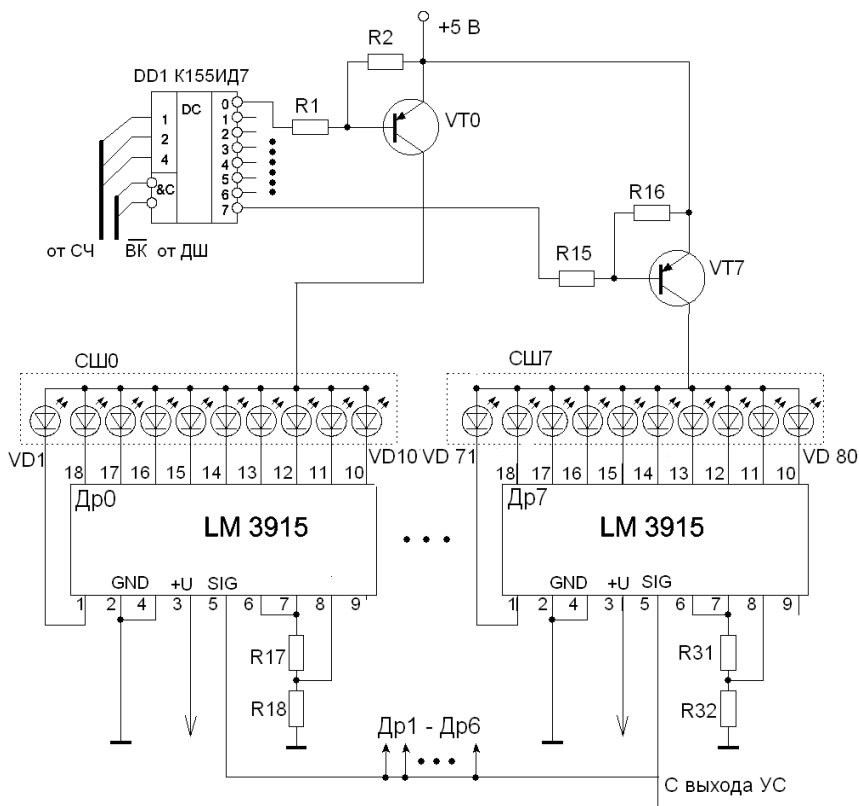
+5 В
R2
DD1 К155ИД7
DC
0
1
2
3
4
5
6
7
R1
VT0
1
2
4
&C
R16
от СЧ
$\overline{ВК}$
от ДШ
R15
VT7
СШ0
СШ7
VD1
18
17
16
15
14
13
12
11
10
VD10
VD 71
18
17
16
15
14
13
12
11
10
VD 80
Др0
LM 3915
Др7
LM 3915
GND
+U
SIG
1
2
4
3
5
6
7
8
9
GND
+U
SIG
1
2
4
3
5
6
7
8
9
R17
R18
R31
R32
Др1 - Др6
С выхода УС